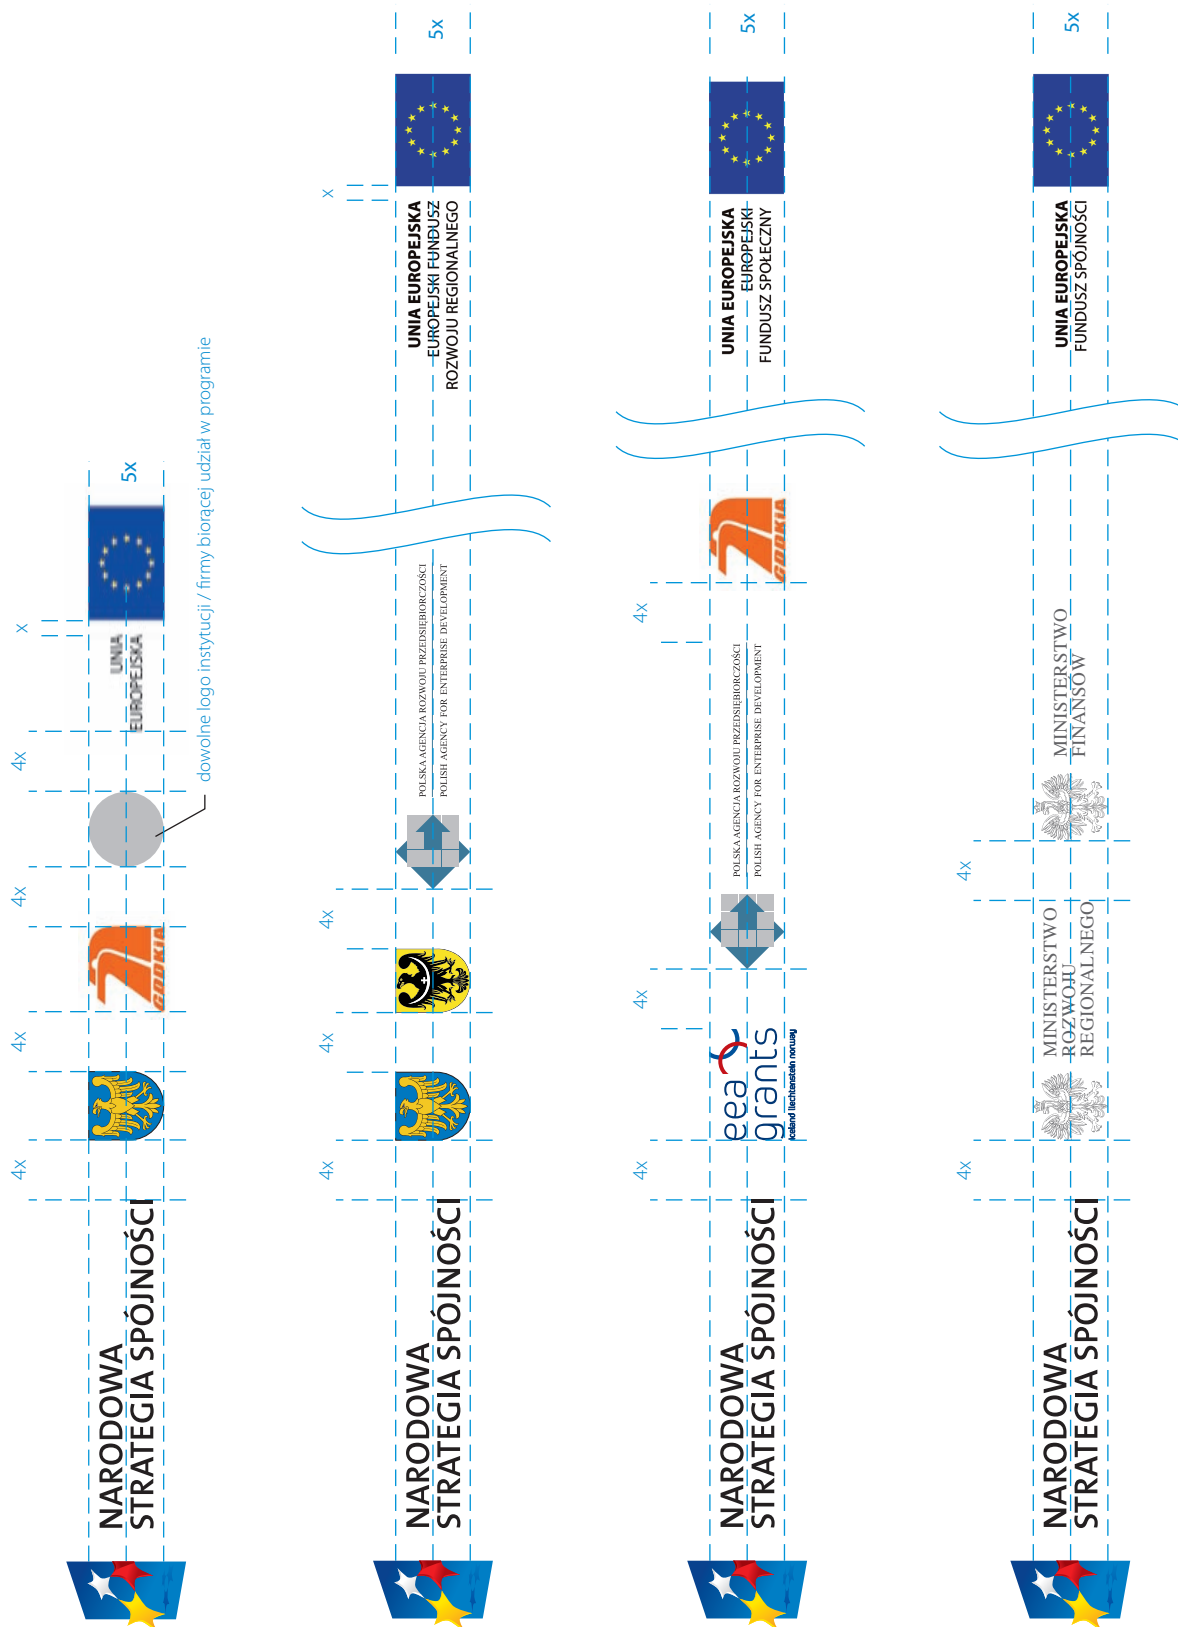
NARODOWA STRATEGIA SPÓJNOŚCI

4x

4x

4x

4x

dowolne logo instytucji / firmy biorącej udział w programie

x

UNIA EUROPEJSKA

5x

NARODOWA STRATEGIA SPÓJNOŚCI

4x

4x

4x

POLSKA AGENCJA ROZWOJU PRZEDSIĘBIORCZOŚCI
POLISH AGENCY FOR ENTERPRISE DEVELOPMENT

x

UNIA EUROPEJSKA
EUROPEJSKI FUNDUSZ ROZWOJU REGIONALNEGO

5x

NARODOWA STRATEGIA SPÓJNOŚCI

4x

eea grants
iceland liechtenstein norway

4x

POLSKA AGENCJA ROZWOJU PRZEDSIĘBIORCZOŚCI
POLISH AGENCY FOR ENTERPRISE DEVELOPMENT

4x

UNIA EUROPEJSKA
EUROPEJSKI FUNDUSZ SPOŁECZNY

5x

NARODOWA STRATEGIA SPÓJNOŚCI

4x

MINISTERSTWO ROZWOJU REGIONALNEGO

4x

MINISTERSTWO FINANSÓW

UNIA EUROPEJSKA
FUNDUSZ SPÓJNOŚCI

5x